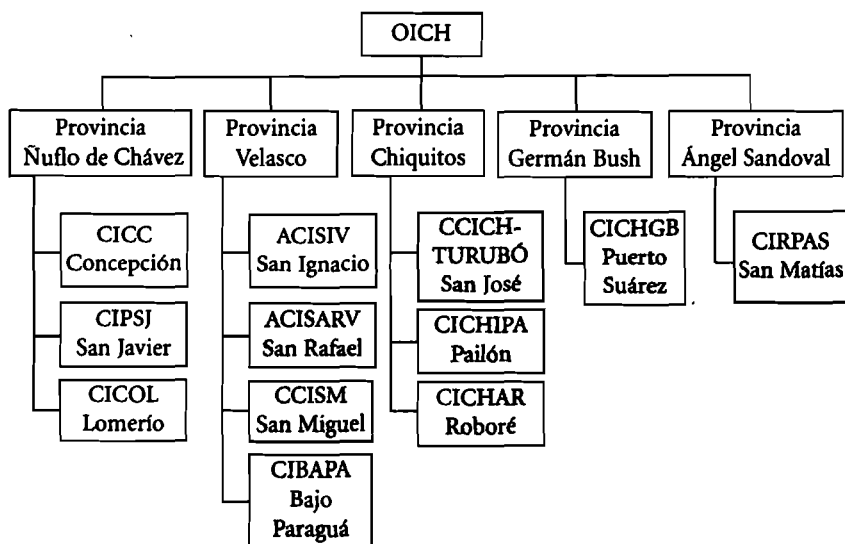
OICH

Provincia Ñuflo de Chávez

CICC Concepción

CIPSJ San Javier

CICOL Lomerío

Provincia Velasco

ACISIV San Ignacio

ACISARV San Rafael

CCISM San Miguel

CIBAPA Bajo Paraguá

Provincia Chiquitos

CCICH-TURUBÓ San José

CICHIPA Pailón

CICHAR Roboré

Provincia Germán Bush

CICHGB Puerto Suárez

Provincia Ángel Sandoval

CIRPAS San Matías